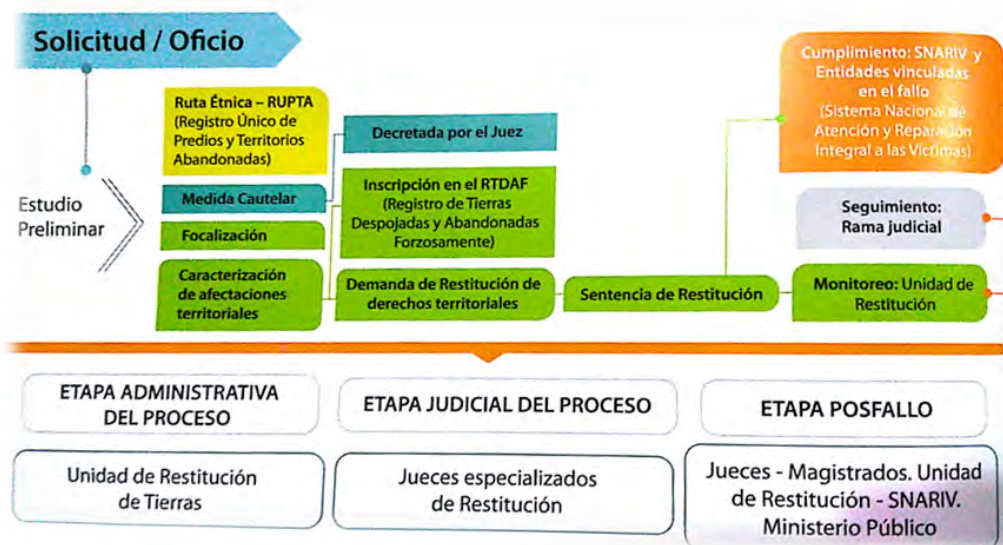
Solicitud / Oficio

Estudio Preliminar

Ruta Étnica – RUPTA (Registro Único de Predios y Territorios Abandonadas)

Medida Cautelar

Focalización

Caracterización de afectaciones territoriales

Decretada por el Juez

Inscripción en el RTDAF (Registro de Tierras Despojadas y Abandonadas Forzosamente)

Demanda de Restitución de derechos territoriales

Sentencia de Restitución

Cumplimiento: SNARIV y Entidades vinculadas en el fallo (Sistema Nacional de Atención y Reparación Integral a las Víctimas)

Seguimiento: Rama judicial

Monitoreo: Unidad de Restitución

ETAPA ADMINISTRATIVA DEL PROCESO

ETAPA JUDICIAL DEL PROCESO

ETAPA POSFALLO

Unidad de Restitución de Tierras

Jueces especializados de Restitución

Jueces - Magistrados. Unidad de Restitución - SNARIV. Ministerio Público